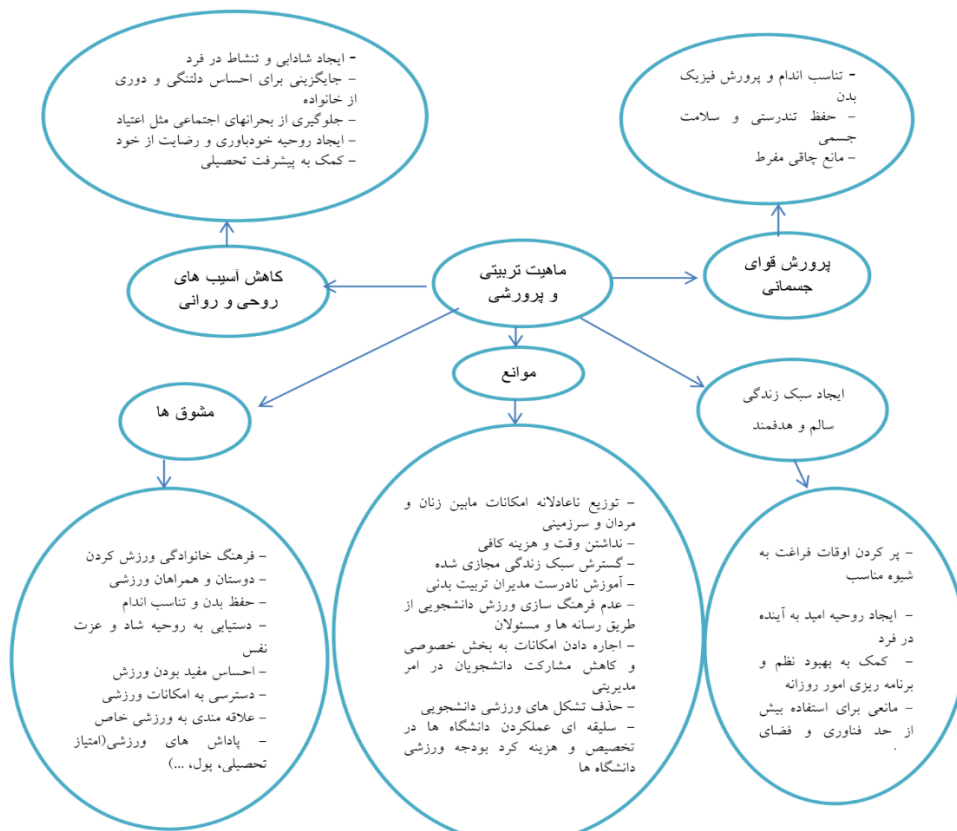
ماهیت تربیتی و پرورشی

کاهش آسیب های روحی و روانی

- ایجاد شادابی و نشاط در فرد
- جایگزینی برای احساس دلتنگی و دوری از خانواده
- جلوگیری از بحرانهای اجتماعی مثل اعتیاد
- ایجاد روحیه خودباوری و رضایت از خود
- کمک به پیشرفت تحصیلی

پرورش قوای جسمانی

- تناسب اندام و پرورش فیزیک بدن
- حفظ تندرستی و سلامت جسمی
- مانع چاقی مفرط

مشوق ها

- فرهنگ خانوادگی ورزش کردن
- دوستان و همراهان ورزشی
- حفظ بدن و تناسب اندام
- دستیابی به روحیه شاد و عزت نفس
- احساس مفید بودن ورزش
- دسترسی به امکانات ورزشی
- علاقه مندی به ورزشی خاص
- پاداش های ورزشی(امتیاز تحصیلی، پول، ...)

موانع

- توزیع ناعادلانه امکانات مابین زنان و مردان و سرزمینی
- نداشتن وقت و هزینه کافی
- گسترش سبک زندگی مجازی شده
- آموزش نادرست مدیران تربیت بدنی
- عدم فرهنگ سازی ورزش دانشجویی از طریق رسانه ها و مسئولان
- اجاره دادن امکانات به بخش خصوصی و کاهش مشارکت دانشجویان در امر مدیریتی
- حذف تشکل های ورزشی دانشجویی
- سلیقه ای عملکردن دانشگاه ها در تخصیص و هزینه کرد بودجه ورزشی دانشگاه ها

ایجاد سبک زندگی سالم و هدفمند

- پر کردن اوقات فراغت به شیوه مناسب

- ایجاد روحیه امید به آینده در فرد
- کمک به بهبود نظم و برنامه ریزی امور روزانه
- مانعی برای استفاده بیش از حد فناوری و فضای .